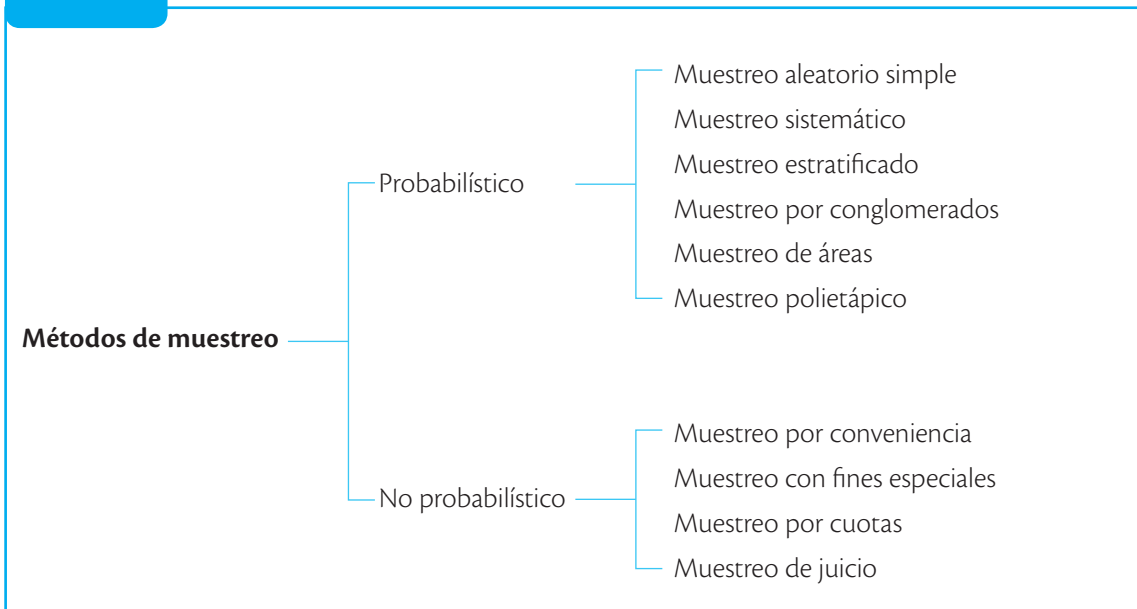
Métodos de muestreo

Probabilístico

Muestreo aleatorio simple
Muestreo sistemático
Muestreo estratificado
Muestreo por conglomerados
Muestreo de áreas
Muestreo polietápico

No probabilístico

Muestreo por conveniencia
Muestreo con fines especiales
Muestreo por cuotas
Muestreo de juicio